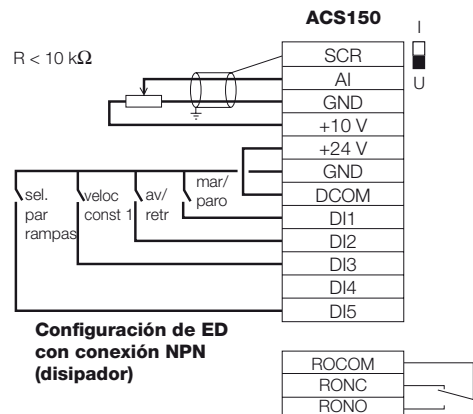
ACS150

I

U

R < 10 k$\Omega$

SCR
AI
GND
+10 V
+24 V
GND
DCOM
DI1
DI2
DI3
DI4
DI5

sel. par rampas

veloc const 1

av/ retr

mar/ paro

Configuración de ED con conexión NPN (disipador)

ROCOM
RONC
RONO